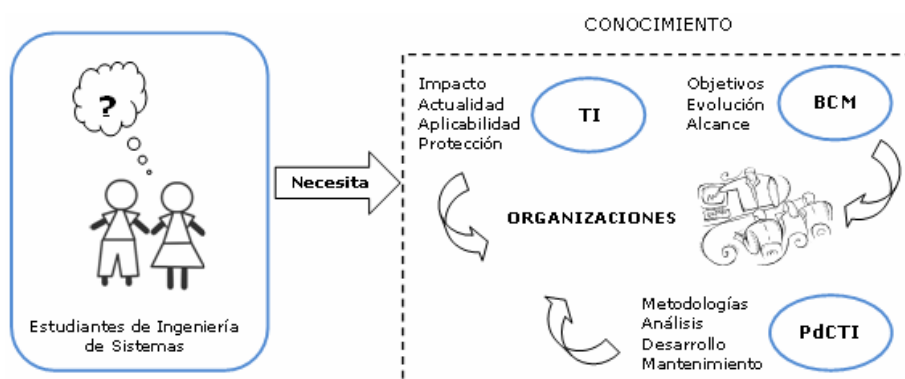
?

Estudiantes de Ingeniería de Sistemas

Necesita

CONOCIMIENTO

Impacto
Actualidad
Aplicabilidad
Protección

TI

Objetivos
Evolución
Alcance

BCM

ORGANIZACIONES

Metodologías
Análisis
Desarrollo
Mantenimiento

PdCTI